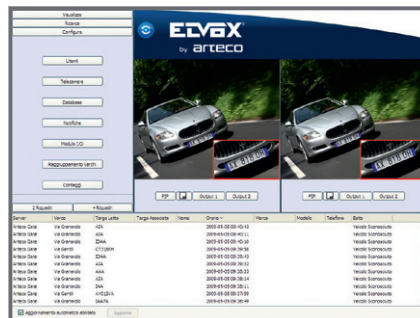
Visualizza
Ricerca
Configura

Utenti

Telecamere

Database

Notifiche

Modulo I/O

Raggruppamento varchi

Conteggio

ELVOX by arteco

PIP | Output 1 | Output 2

PIP | Output 1 | Output 2

1 Riquadri | 4 Riquadri

| Server | Varco | Targa Letta | Targa Associata | Nome | Orario | Marca | Modello | Telefono | Stato |
|---|---|---|---|---|---|---|---|---|---|
| Arteco Gate | Via Gramsci | AZA | | | 2009-05-05 09:45:43 | | | | Veicolo Sconosciuto |
| Arteco Gate | Via Gramsci | AZA | | | 2009-05-05 09:43:11 | | | | Veicolo Sconosciuto |
| Arteco Gate | Via Gramsci | IDMA | | | 2009-05-05 09:40:10 | | | | Veicolo Sconosciuto |
| Arteco Gate | Via Gentili | CT338CH | | | 2009-05-05 09:38:58 | | | | Veicolo Sconosciuto |
| Arteco Gate | Via Gramsci | IDMA | | | 2009-05-05 09:35:43 | | | | Veicolo Sconosciuto |
| Arteco Gate | Via Gramsci | AZA | | | 2009-05-05 09:30:32 | | | | Veicolo Sconosciuto |
| Arteco Gate | Via Gramsci | AAA | | | 2009-05-05 09:28:23 | | | | Veicolo Sconosciuto |
| Arteco Gate | Via Gramsci | AZA | | | 2009-05-05 09:28:14 | | | | Veicolo Sconosciuto |
| Arteco Gate | Via Gramsci | IMA | | | 2009-05-05 09:26:24 | | | | Veicolo Sconosciuto |
| Arteco Gate | Via Gentili | AY818VA | | | 2009-05-05 09:27:00 | | | | Veicolo Sconosciuto |
| Arteco Gate | Via Gramsci | SWATA | | | 2009-05-05 09:26:49 | | | | Veicolo Sconosciuto |

Aggiornamento automatico abilitato | Aggiorna